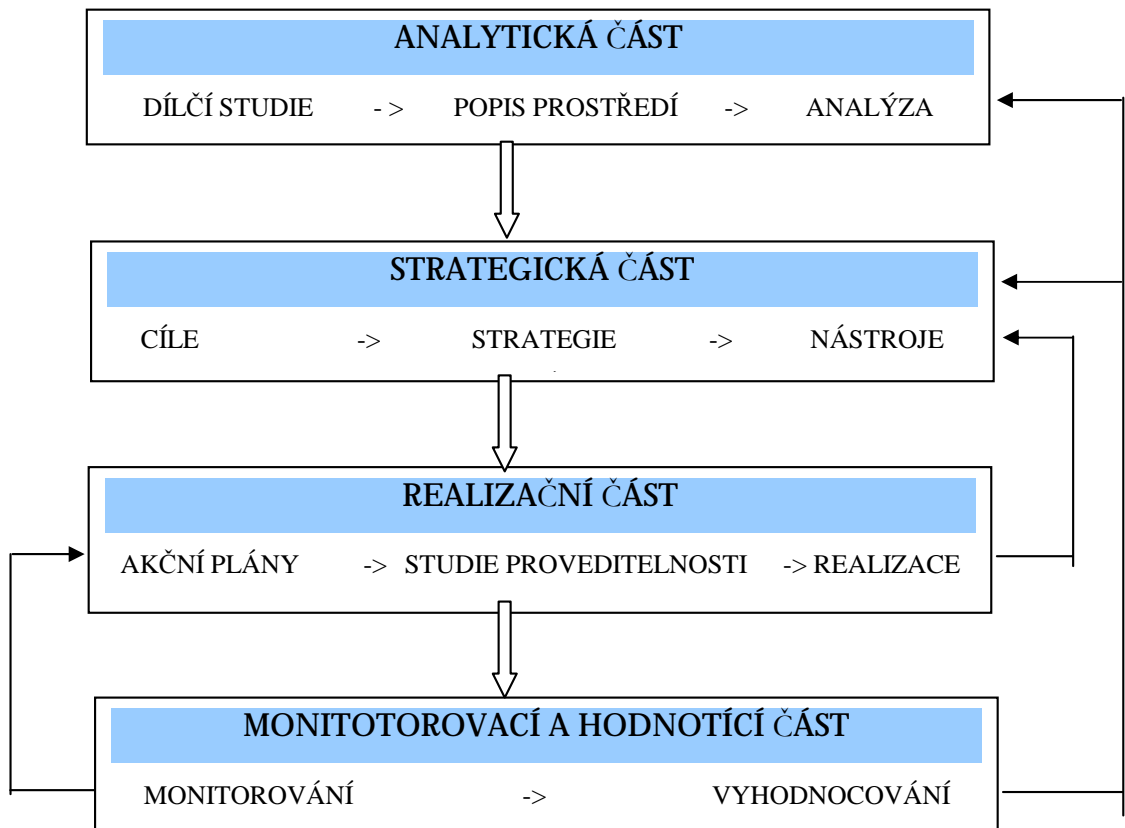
ANALYTICKÁ ČÁST

DÍLČÍ STUDIE -> POPIS PROSTŘEDÍ -> ANALÝZA

STRATEGICKÁ ČÁST

CÍLE -> STRATEGIE -> NÁSTROJE

REALIZAČNÍ ČÁST

AKČNÍ PLÁNY -> STUDIE PROVEDITELNOSTI -> REALIZACE

MONITOTOROVACÍ A HODNOTÍCÍ ČÁST

MONITOROVÁNÍ -> VYHODNOCOVÁNÍ